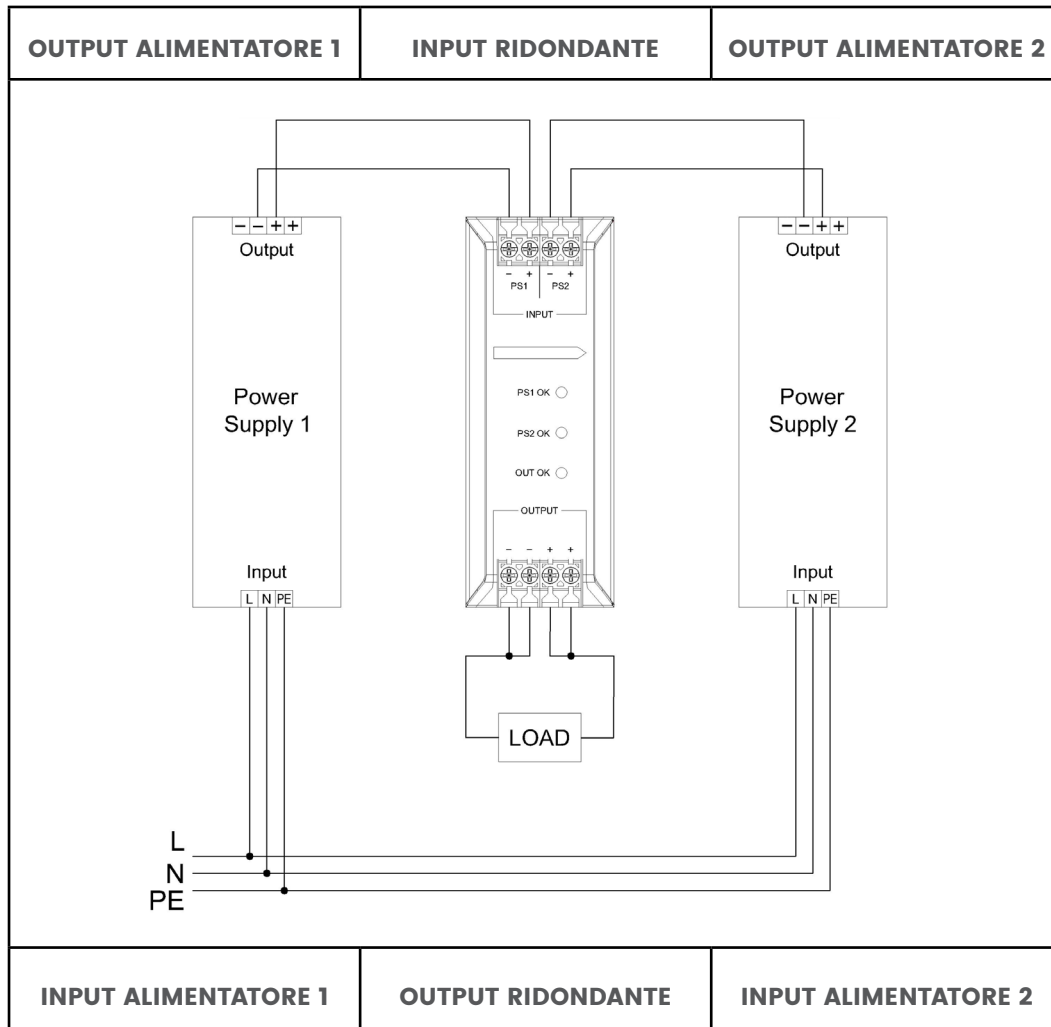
OUTPUT ALIMENTATORE 1

INPUT RIDONDANTE

OUTPUT ALIMENTATORE 2

− − + +
Output

Power Supply 1

Input
L N PE

− + − +
PS1 PS2
INPUT

PS1 OK
PS2 OK
OUT OK

OUTPUT
− − + +

LOAD

− − + +
Output

Power Supply 2

Input
L N PE

L
N
PE

INPUT ALIMENTATORE 1

OUTPUT RIDONDANTE

INPUT ALIMENTATORE 2